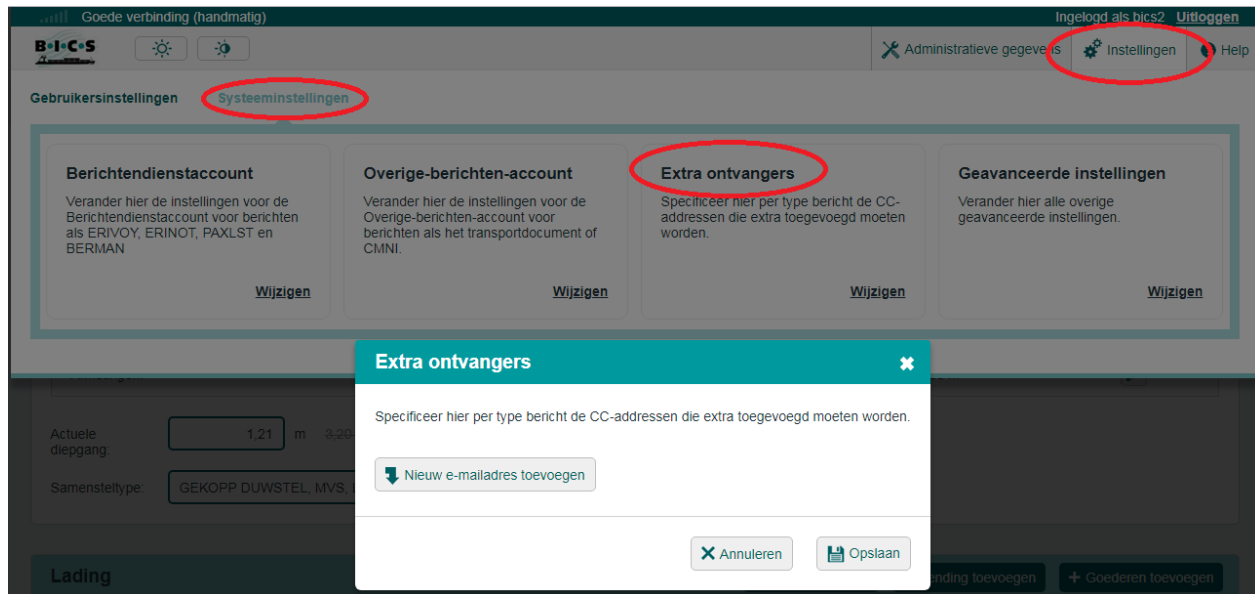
Goede verbinding (handmatig)

Ingelogd als bics2 Uitloggen

B·I·C·S

Administratieve gegevens Instellingen Help

Gebruikersinstellingen Systeeminstellingen

Berichtendienstaccount

Verander hier de instellingen voor de Berichtendienstaccount voor berichten als ERIVOY, ERINOT, PAXLST en BERMAN

Wijzigen

Overige-berichten-account

Verander hier de instellingen voor de Overige-berichten-account voor berichten als het transportdocument of CMNI.

Wijzigen

Extra ontvangers

Specificeer hier per type bericht de CC-addressen die extra toegevoegd moeten worden.

Wijzigen

Geavanceerde instellingen

Verander hier alle overige geavanceerde instellingen.

Wijzigen

Actuele diepgang: 1,21 m 3,20

Samensteltype: GEKOPP DUWSTEL, MVS, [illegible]

Lading

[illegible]ending toevoegen

Goederen toevoegen

Extra ontvangers

Specificeer hier per type bericht de CC-addressen die extra toegevoegd moeten worden.

Nieuw e-mailadres toevoegen

Annuleren

Opslaan